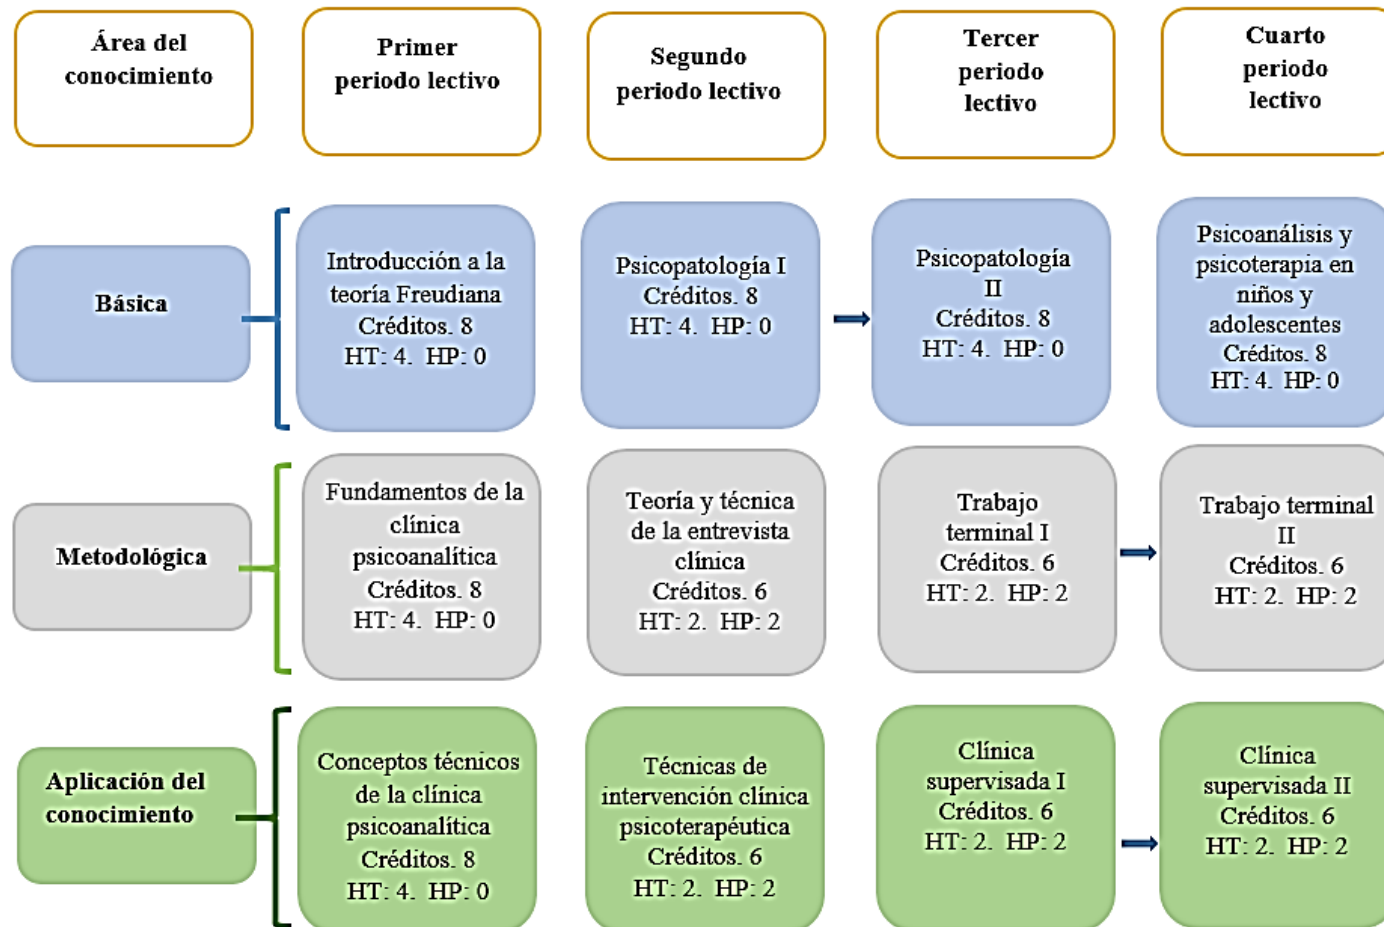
| Área del conocimiento | Primer periodo lectivo | Segundo periodo lectivo | Tercer periodo lectivo | Cuarto periodo lectivo |
|---|---|---|---|---|
| Básica | Introducción a la teoría Freudiana Créditos. 8 HT: 4. HP: 0 | Psicopatología I Créditos. 8 HT: 4. HP: 0 | Psicopatología II Créditos. 8 HT: 4. HP: 0 | Psicoanálisis y psicoterapia en niños y adolescentes Créditos. 8 HT: 4. HP: 0 |
| Metodológica | Fundamentos de la clínica psicoanalítica Créditos. 8 HT: 4. HP: 0 | Teoría y técnica de la entrevista clínica Créditos. 6 HT: 2. HP: 2 | Trabajo terminal I Créditos. 6 HT: 2. HP: 2 | Trabajo terminal II Créditos. 6 HT: 2. HP: 2 |
| Aplicación del conocimiento | Conceptos técnicos de la clínica psicoanalítica Créditos. 8 HT: 4. HP: 0 | Técnicas de intervención clínica psicoterapéutica Créditos. 6 HT: 2. HP: 2 | Clínica supervisada I Créditos. 6 HT: 2. HP: 2 | Clínica supervisada II Créditos. 6 HT: 2. HP: 2 |